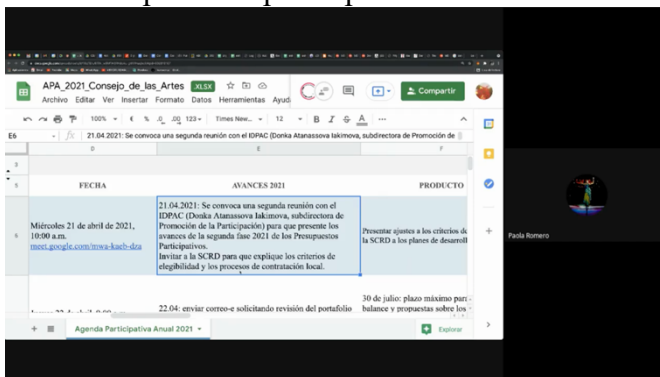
APA_2021_Consejo_de_las_Artes XLSX
Archivo Editar Ver Insertar Formato Datos Herramientas Ayud
Compartir
100% € % .0 .00 123 Times New... 12 B I S A
E6 21.04.2021: Se convoca una segunda reunión con el IDPAC (Donka Atanassova Iakimova, subdirectora de Promoción de
D E F
3
5 FECHA AVANCES 2021 PRODUCTO
6 Miércoles 21 de abril de 2021, 10:00 a.m. meet.google.com/mwa-kaeb-dza | 21.04.2021: Se convoca una segunda reunión con el IDPAC (Donka Atanassova Iakimova, subdirectora de Promoción de la Participación) para que presente los avances de la segunda fase 2021 de los Presupuestos Participativos. Invitar a la SCRD para que explique los criterios de elegibilidad y los procesos de contratación local. | Presentar ajustes a los criterios d la SCRD a los planes de desarroll
22.04: enviar correo-e solicitando revisión del portafolio | 30 de julio: plazo máximo par balance y propuestas sobre los
Agenda Participativa Anual 2021
Explorar
Paola Romero